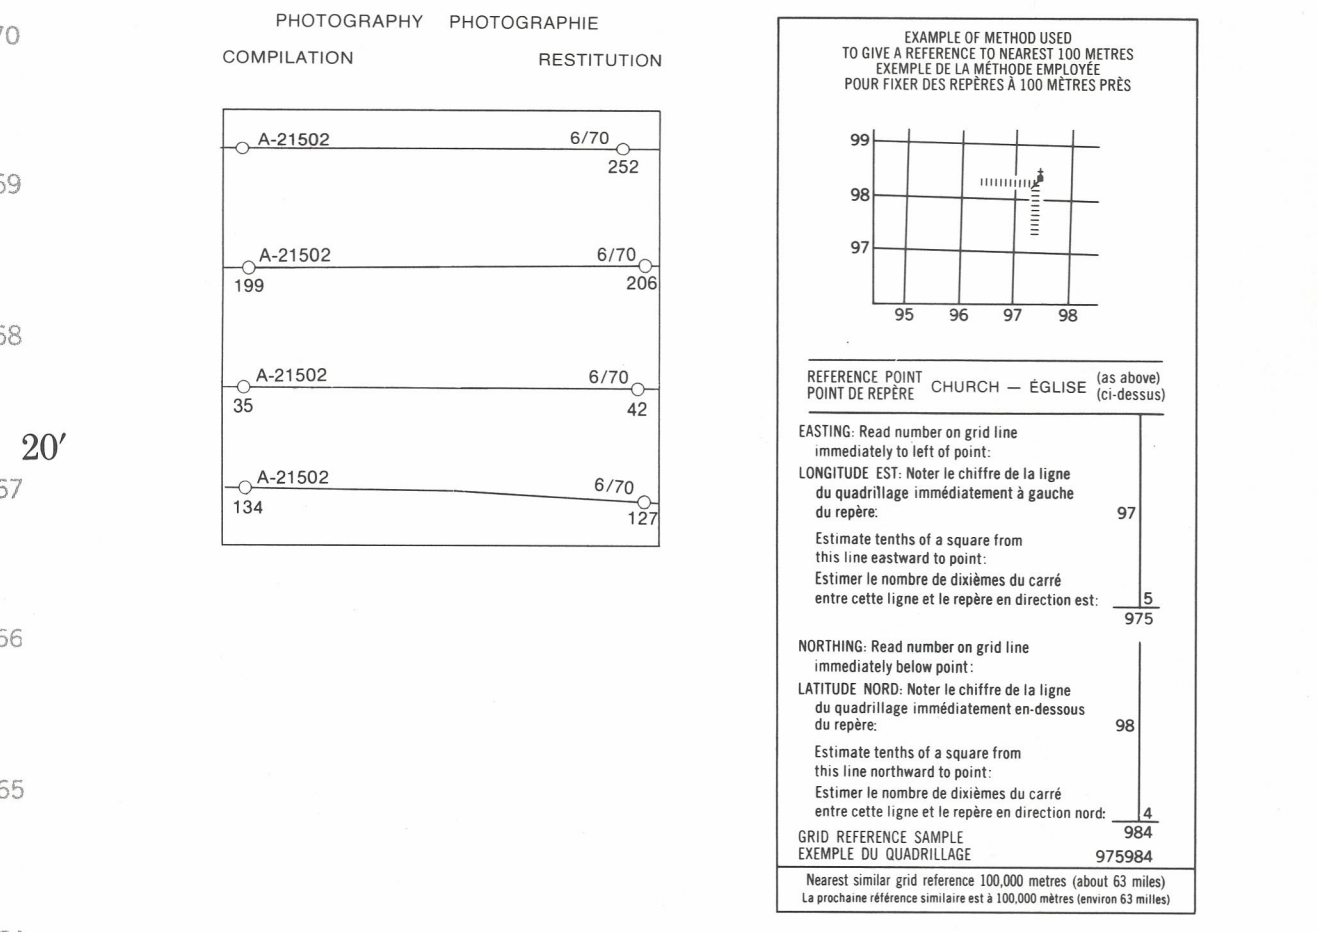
70

69

68

20′

67

66

65

PHOTOGRAPHY PHOTOGRAPHIE

COMPILATION RESTITUTION

A-21502 6/70
252

A-21502 6/70
199 206

A-21502 6/70
35 42

A-21502 6/70
134 127

EXAMPLE OF METHOD USED
TO GIVE A REFERENCE TO NEAREST 100 METRES
EXEMPLE DE LA MÉTHODE EMPLOYÉE
POUR FIXER DES REPÈRES À 100 MÈTRES PRÈS

99
98
97
95 96 97 98

REFERENCE POINT
POINT DE REPÈRE CHURCH — ÉGLISE (as above) (ci-dessus)

EASTING: Read number on grid line immediately to left of point:
LONGITUDE EST: Noter le chiffre de la ligne du quadrillage immédiatement à gauche du repère: 97

Estimate tenths of a square from this line eastward to point:
Estimer le nombre de dixièmes du carré entre cette ligne et le repère en direction est: 5
975

NORTHING: Read number on grid line immediately below point:
LATITUDE NORD: Noter le chiffre de la ligne du quadrillage immédiatement en-dessous du repère: 98

Estimate tenths of a square from this line northward to point:
Estimer le nombre de dixièmes du carré entre cette ligne et le repère en direction nord: 4
984

GRID REFERENCE SAMPLE
EXEMPLE DU QUADRILLAGE 975984

Nearest similar grid reference 100,000 metres (about 63 miles)
La prochaine référence similaire est à 100,000 mètres (environ 63 milles)